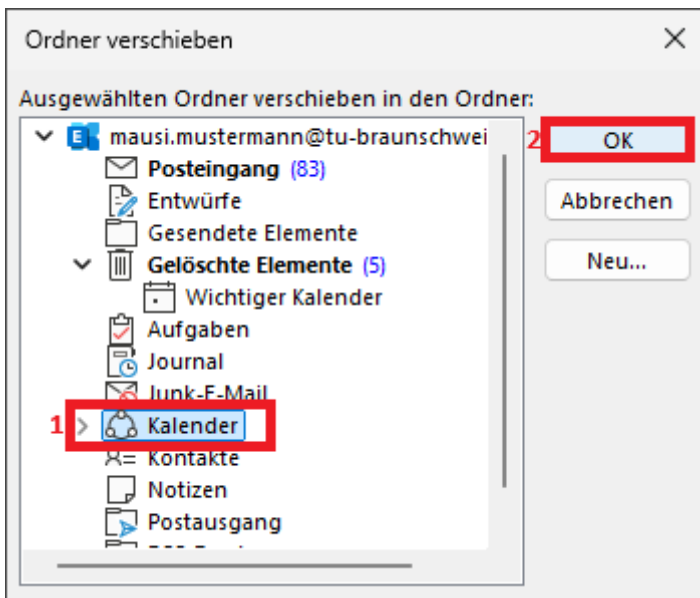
Ordner verschieben

Ausgewählten Ordner verschieben in den Ordner:

mausi.mustermann@tu-braunschwei
Posteingang (83)
Entwürfe
Gesendete Elemente
Gelöschte Elemente (5)
Wichtiger Kalender
Aufgaben
Journal
Junk-E-Mail
1 Kalender
Kontakte
Notizen
Postausgang
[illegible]

2 OK
Abbrechen
Neu...